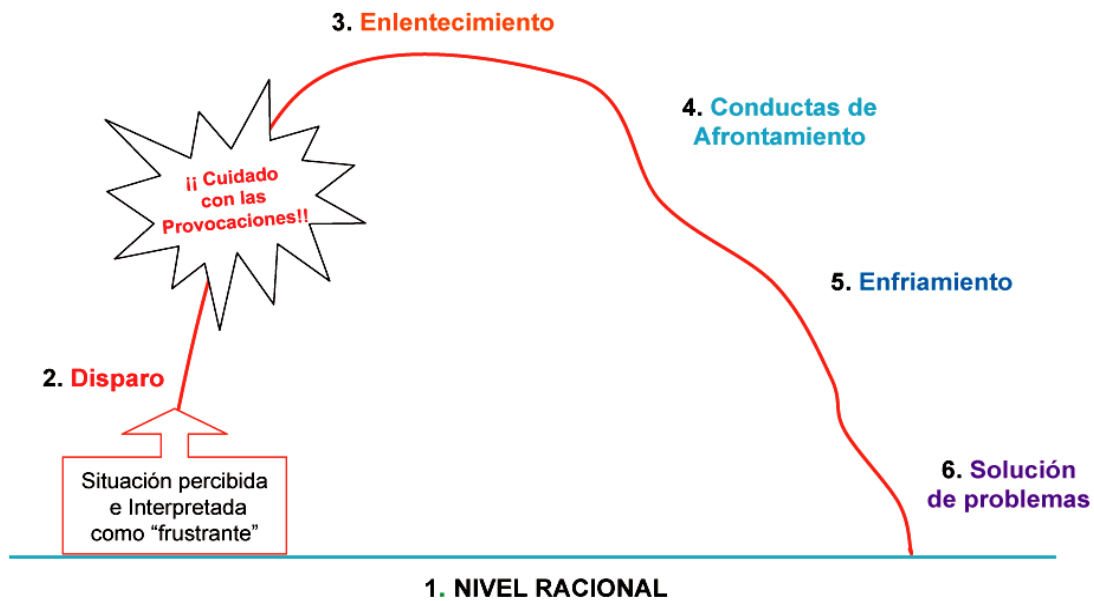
3. Enlentecimiento

4. Conductas de Afrontamiento

¡¡ Cuidado con las Provocaciones!!

5. Enfriamiento

2. Disparo

Situación percibida e Interpretada como “frustrante”

6. Solución de problemas

1. NIVEL RACIONAL